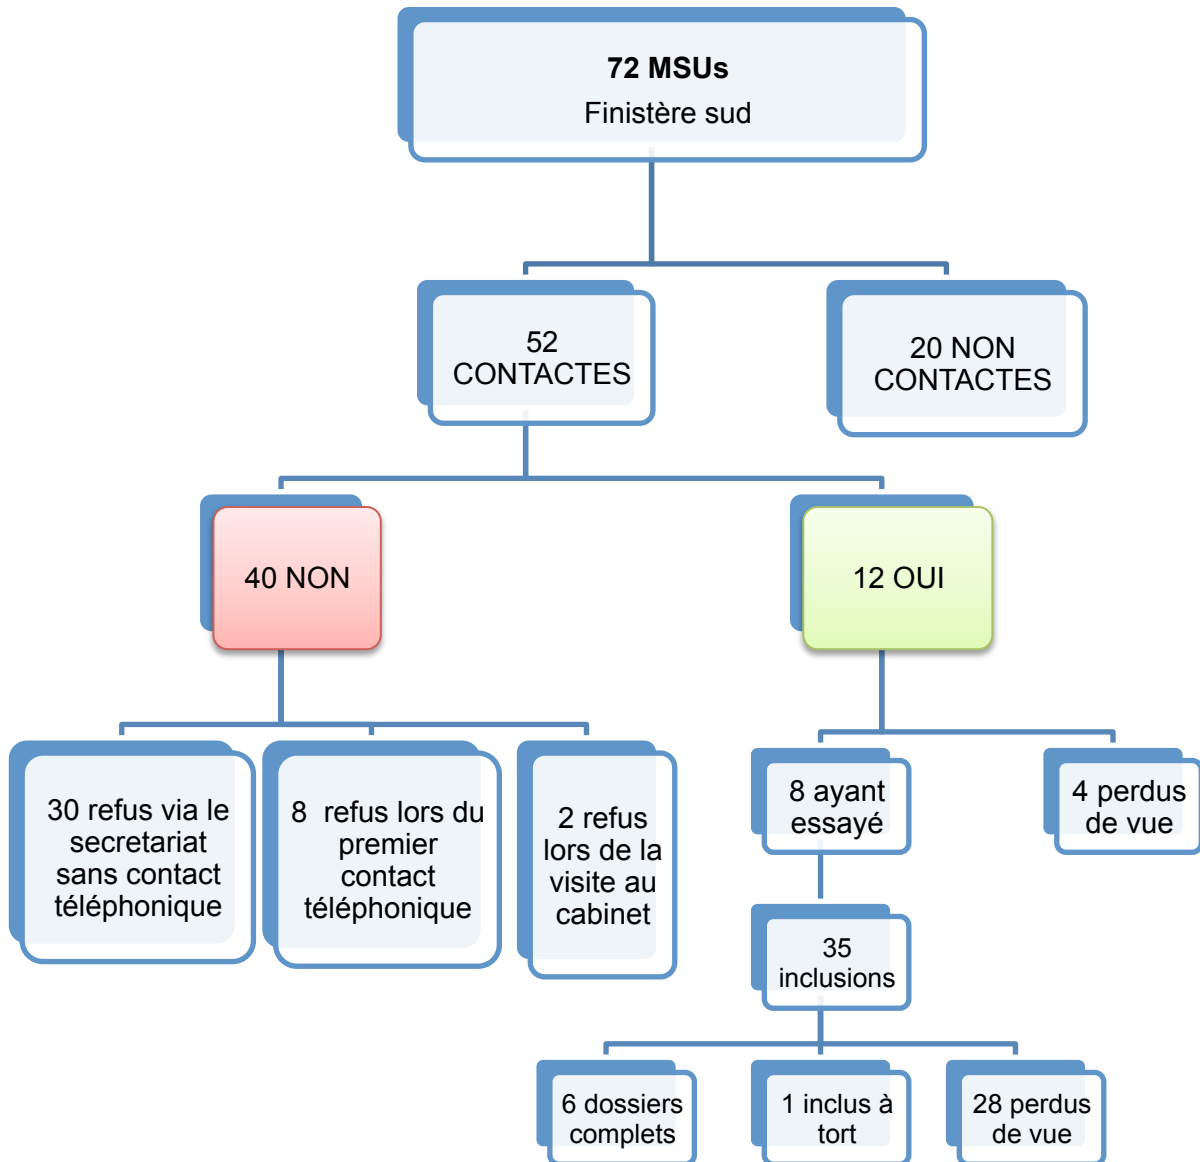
72 MSUs
Finistère sud

52 CONTACTES

20 NON CONTACTES

40 NON

12 OUI

30 refus via le secretariat sans contact téléphonique

8 refus lors du premier contact téléphonique

2 refus lors de la visite au cabinet

8 ayant essayé

4 perdus de vue

35 inclusions

6 dossiers complets

1 inclus à tort

28 perdus de vue